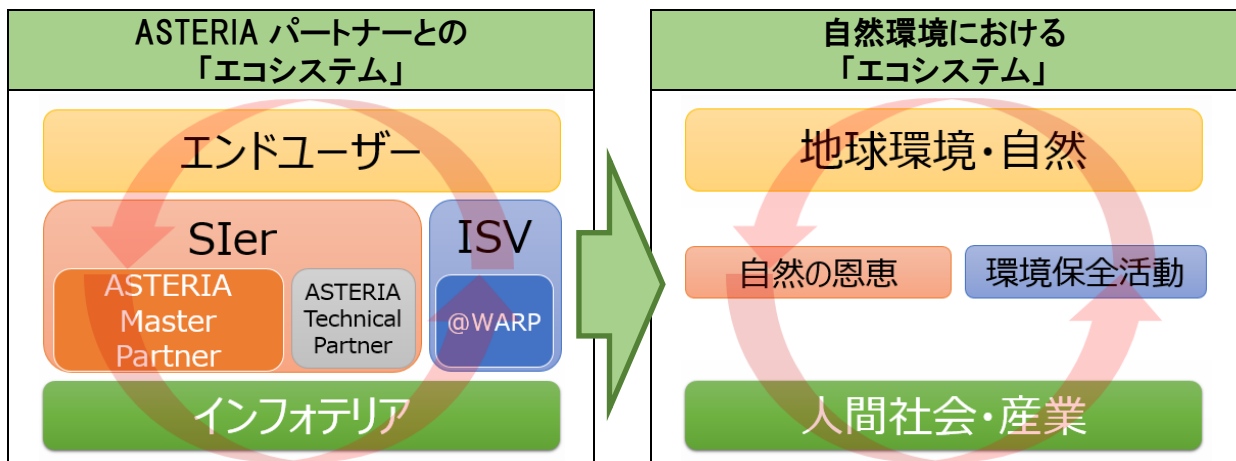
ASTERIA パートナーとの
「エコシステム」

エンドユーザー

SIer

ASTERIA Master Partner

ASTERIA Technical Partner

ISV

@WARP

インフォテリア

自然環境における
「エコシステム」

地球環境・自然

自然の恩恵

環境保全活動

人間社会・産業